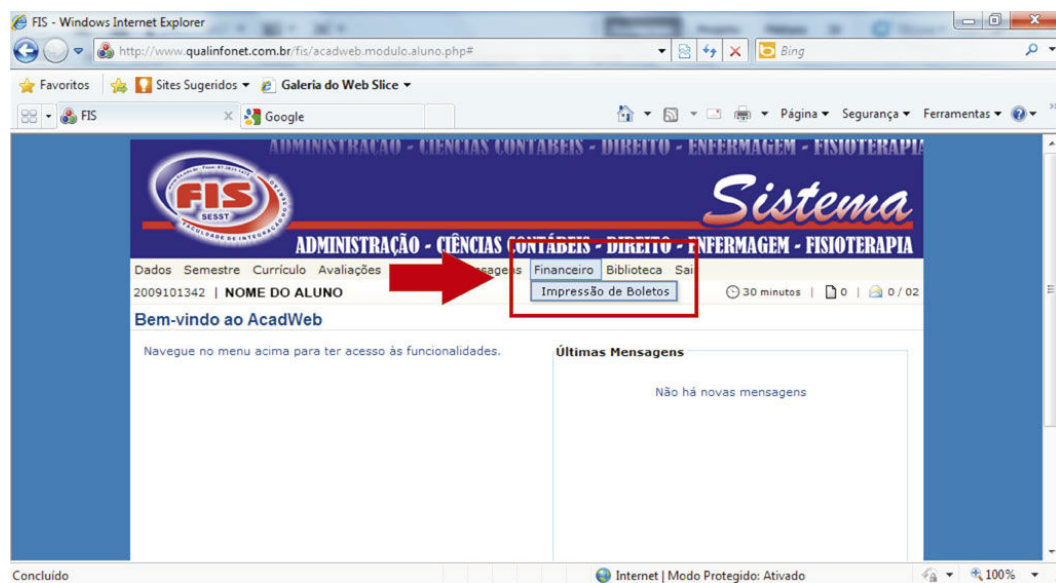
FIS - Windows Internet Explorer

http://www.qualinfonet.com.br/fis/acadweb.modulo.aluno.php#

Bing

Favoritos | Sites Sugeridos ▾ | Galeria do Web Slice ▾

FIS

Google

Página ▾ Segurança ▾ Ferramentas ▾

ADMINISTRAÇÃO - CIÊNCIAS CONTÁBEIS - DIREITO - ENFERMAGEM - FISIOTERAPIA

FIS
SESST
FACULDADE DE INTEGRAÇÃO

Sistema

ADMINISTRAÇÃO - CIÊNCIAS CONTÁBEIS - DIREITO - ENFERMAGEM - FISIOTERAPIA

Dados Semestre Currículo Avaliações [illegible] Mensagens Financeiro Biblioteca Sai

Impressão de Boletos

2009101342 | NOME DO ALUNO

30 minutos | 0 | 0 / 02

Bem-vindo ao AcadWeb

Navegue no menu acima para ter acesso às funcionalidades.

Últimas Mensagens

Não há novas mensagens

Concluído

Internet | Modo Protegido: Ativado

100%